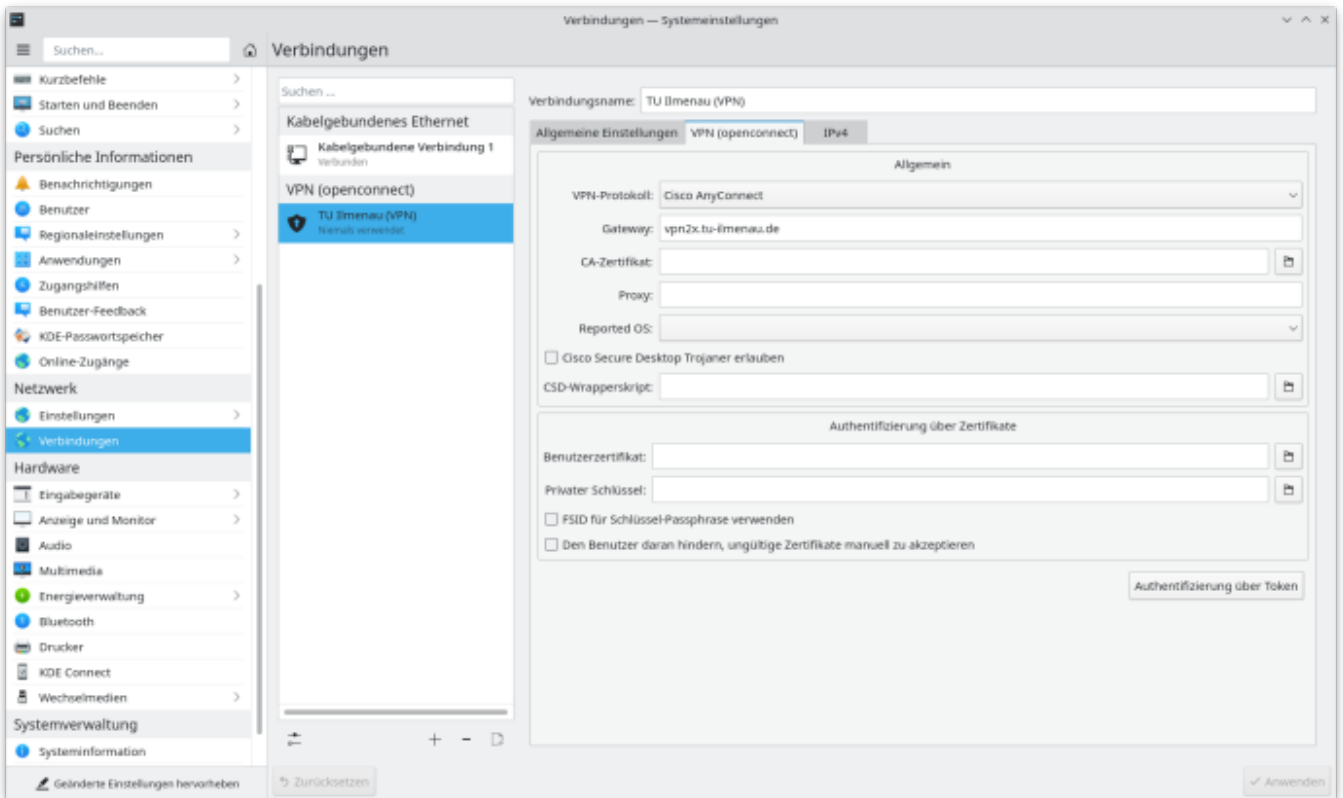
Verbindungen — Systemeinstellungen

Suchen...

Verbindungen

Kurzbefehle
Starten und Beenden
Suchen
Persönliche Informationen
Benachrichtigungen
Benutzer
Regionaleinstellungen
Anwendungen
Zugangshilfen
Benutzer-Feedback
KDE-Passwortspeicher
Online-Zugänge
Netzwerk
Einstellungen
Verbindungen
Hardware
Eingabegeräte
Anzeige und Monitor
Audio
Multimedia
Energieverwaltung
Bluetooth
Drucker
KDE Connect
Wechselmedien
Systemverwaltung
Systeminformation

Geänderte Einstellungen hervorheben

Suchen ...
Kabelgebundenes Ethernet
Kabelgebundene Verbindung 1
Verbunden
VPN (openconnect)
TU Ilmenau (VPN)
Niemals verwendet

Verbindungsname: TU Ilmenau (VPN)

Allgemeine Einstellungen | VPN (openconnect) | IPv4

Allgemein

VPN-Protokoll: Cisco AnyConnect
Gateway: vpn2x.tu-ilmenau.de
CA-Zertifikat:
Proxy:
Reported OS:
Cisco Secure Desktop Trojaner erlauben
CSD-Wrapperskript:

Authentifizierung über Zertifikate

Benutzerzertifikat:
Privater Schlüssel:
FSID für Schlüssel-Passphrase verwenden
Den Benutzer daran hindern, ungültige Zertifikate manuell zu akzeptieren

Authentifizierung über Token

Zurücksetzen
Anwenden